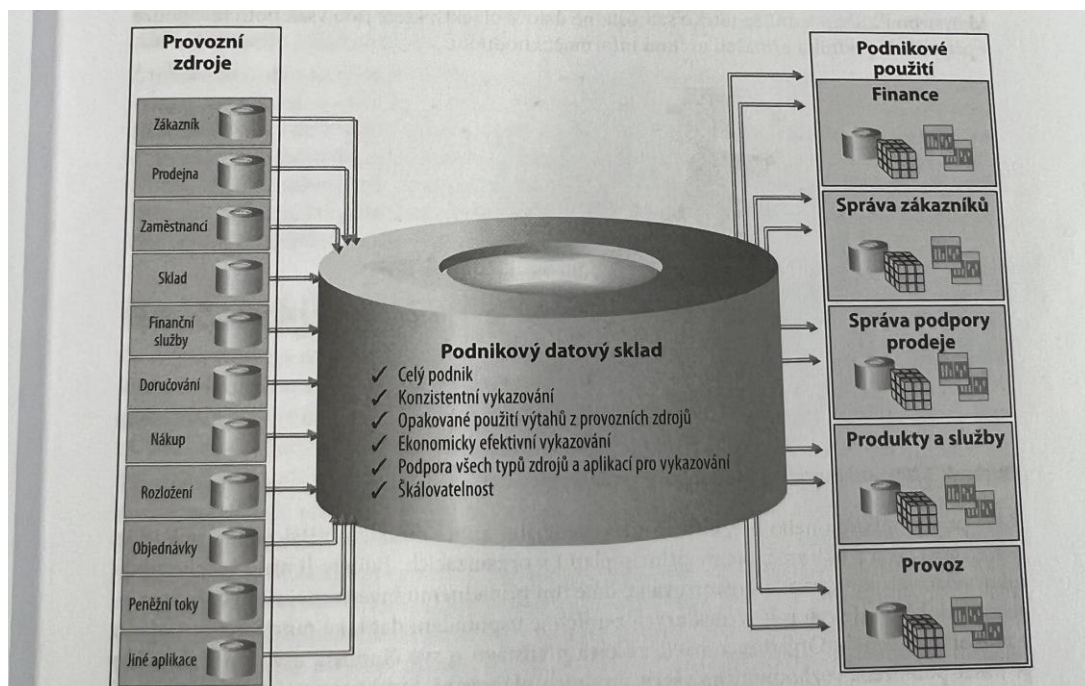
Provozní zdroje

Zákazník

Prodejna

Zaměstnanci

Sklad

Finanční služby

Doručování

Nákup

Rozložení

Objednávky

Peněžní toky

Jiné aplikace

Podnikový datový sklad
✓ Celý podnik
✓ Konzistentní vykazování
✓ Opakované použití výtahů z provozních zdrojů
✓ Ekonomicky efektivní vykazování
✓ Podpora všech typů zdrojů a aplikací pro vykazování
✓ Škálovatelnost

Podnikové použití

Finance

Správa zákazníků

Správa podpory prodeje

Produkty a služby

Provoz